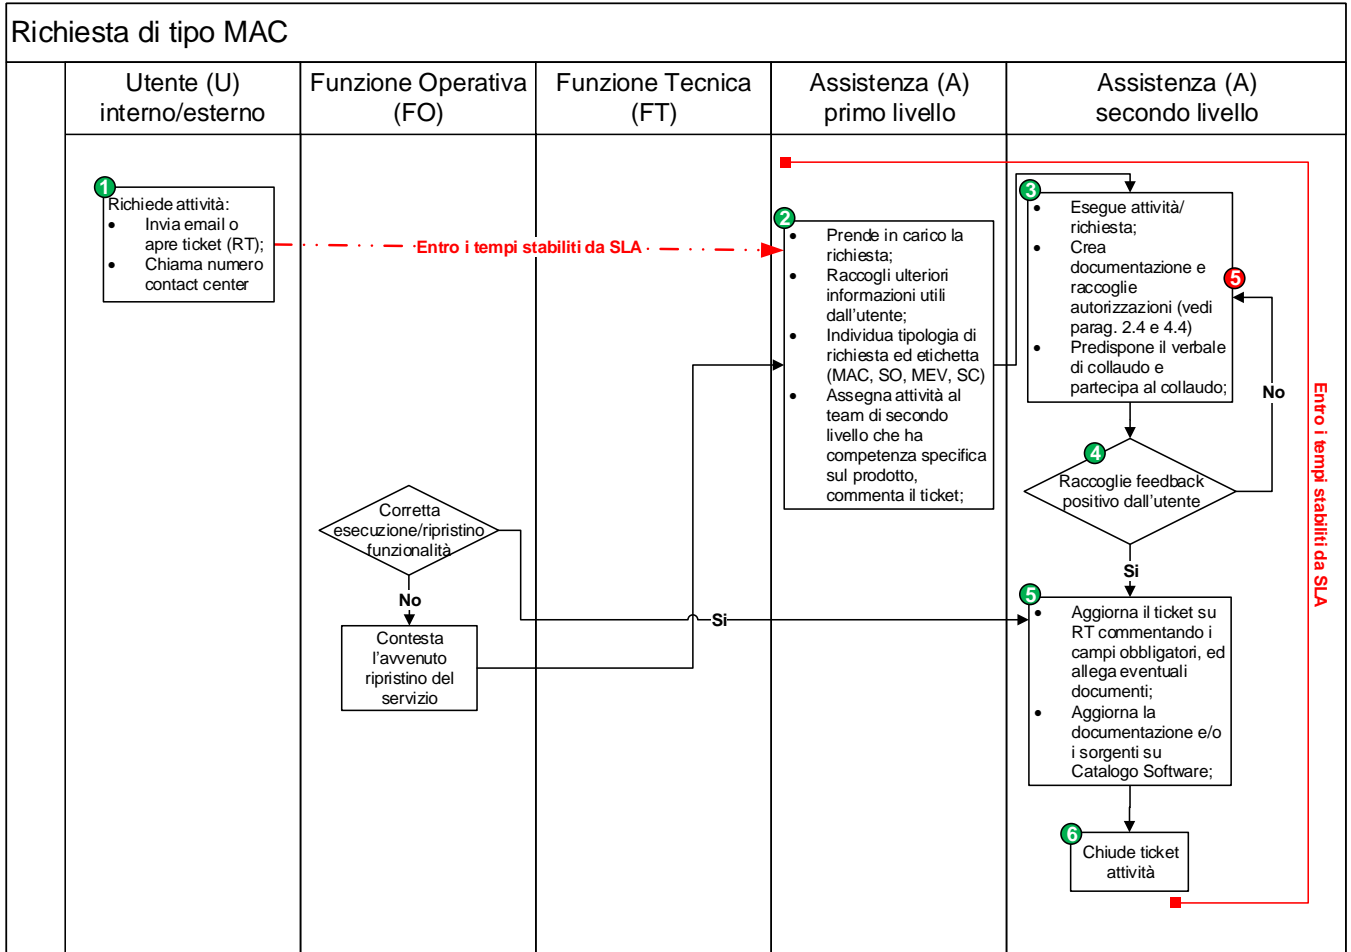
Richiesta di tipo MAC

Utente (U) interno/esterno

Funzione Operativa (FO)

Funzione Tecnica (FT)

Assistenza (A) primo livello

Assistenza (A) secondo livello

1
Richiede attività:
- Invia email o apre ticket (RT);
- Chiama numero contact center

Entro i tempi stabiliti da SLA

2
- Prende in carico la richiesta;
- Raccogli ulteriori informazioni utili dall'utente;
- Individua tipologia di richiesta ed etichetta (MAC, SO, MEV, SC)
- Assegna attività al team di secondo livello che ha competenza specifica sul prodotto, commenta il ticket;

3
- Esegue attività/ richiesta;
- Crea documentazione e raccoglie autorizzazioni (vedi parag. 2.4 e 4.4)
- Predispone il verbale di collaudo e partecipa al collaudo;

5

No

4
Raccoglie feedback positivo dall'utente

Si

Entro i tempi stabiliti da SLA

Corretta esecuzione/ripristino funzionalità

No

Contesta l'avvenuto ripristino del servizio

Si

5
- Aggiorna il ticket su RT commentando i campi obbligatori, ed allega eventuali documenti;
- Aggiorna la documentazione e/o i sorgenti su Catalogo Software;

6
Chiude ticket attività